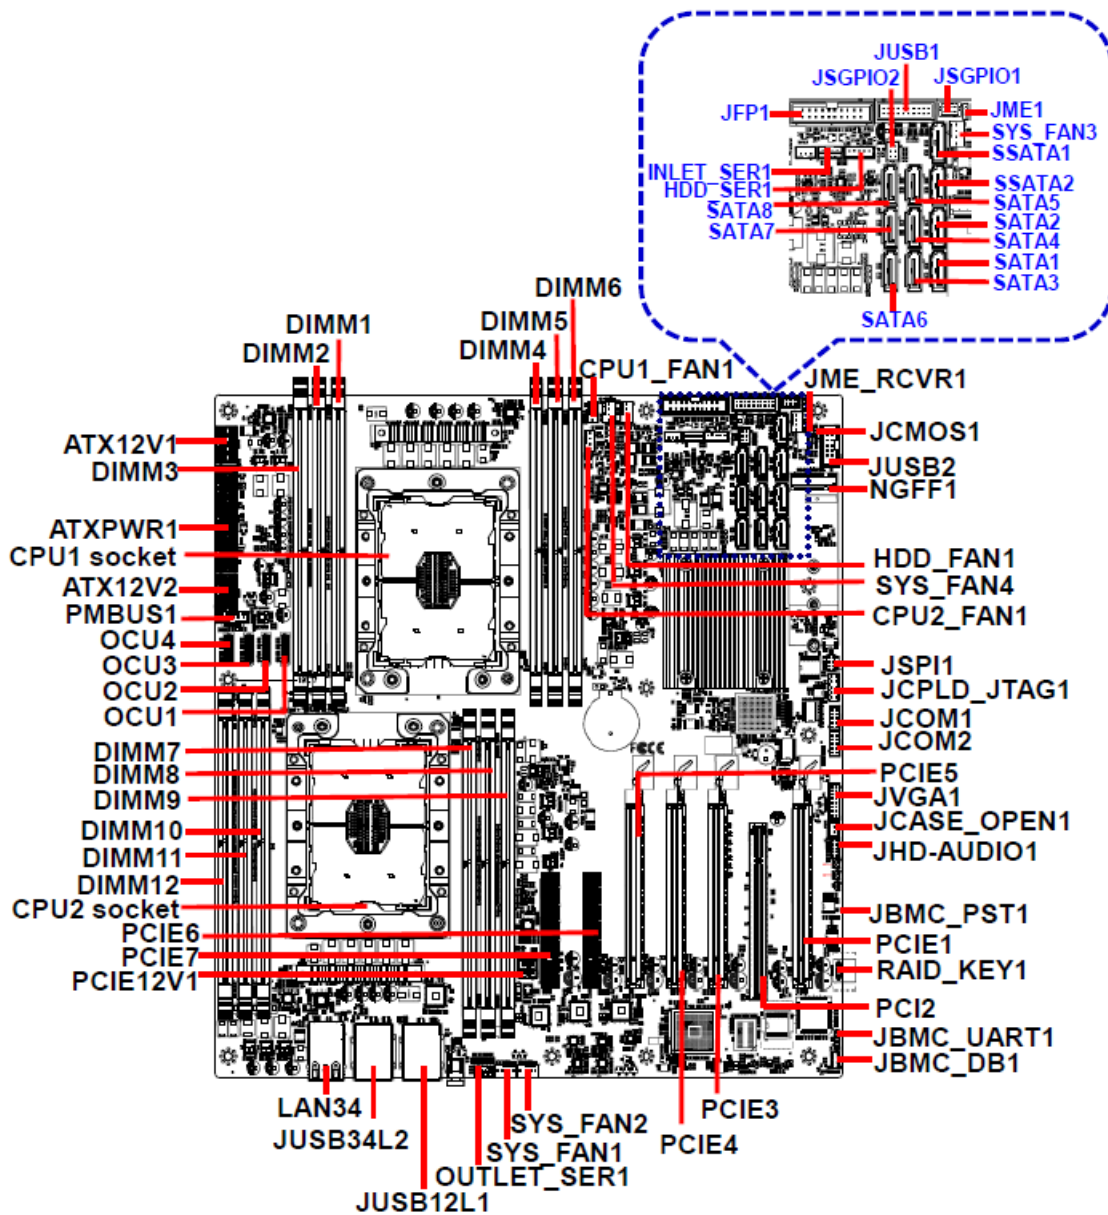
JUSB1
JSGPIO2
JSGPIO1
JFP1
JME1
SYS_FAN3
SSATA1
INLET_SER1
HDD_SER1
SSATA2
SATA5
SATA8
SATA2
SATA7
SATA4
SATA1
SATA3
SATA6
DIMM6
DIMM1
DIMM5
DIMM2
DIMM4
CPU1_FAN1
JME_RCVR1
ATX12V1
JCMOS1
DIMM3
JUSB2
NGFF1
ATXPWR1
CPU1 socket
HDD_FAN1
ATX12V2
SYS_FAN4
PMBUS1
CPU2_FAN1
OCU4
JSPI1
OCU3
JCPLD_JTAG1
OCU2
OCU1
JCOM1
JCOM2
DIMM7
DIMM8
PCIE5
DIMM9
JVGA1
JCASE_OPEN1
DIMM10
JHD-AUDIO1
DIMM11
DIMM12
CPU2 socket
JBMC_PST1
PCIE6
PCIE1
PCIE7
RAID_KEY1
PCIE12V1
PCI2
JBMC_UART1
JBMC_DB1
LAN34
SYS_FAN2
PCIE3
JUSB34L2
SYS_FAN1
PCIE4
OUTLET_SER1
JUSB12L1